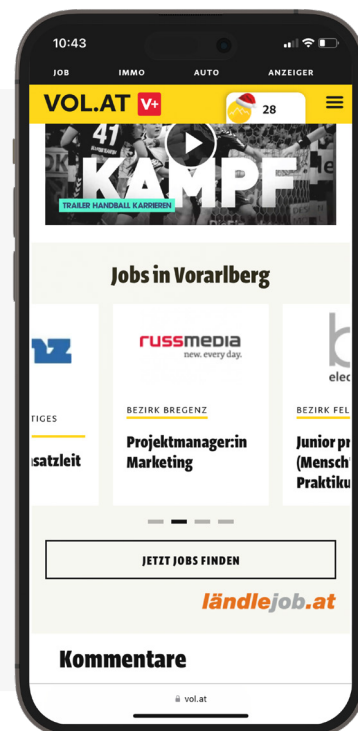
10:43

JOB IMMO AUTO ANZEIGER

VOL.AT V+ 28

41

KAMPF

TRAILER HANDBALL KARRIEREN

Jobs in Vorarlberg

TIGES

satzleit

russmedia
new. every day.

BEZIRK BREGENZ

Projektmanager:in Marketing

elec

BEZIRK FEL

Junior pr
(Mensch
Praktiku

JETZT JOBS FINDEN

ländlejob.at

Kommentare

vol.at